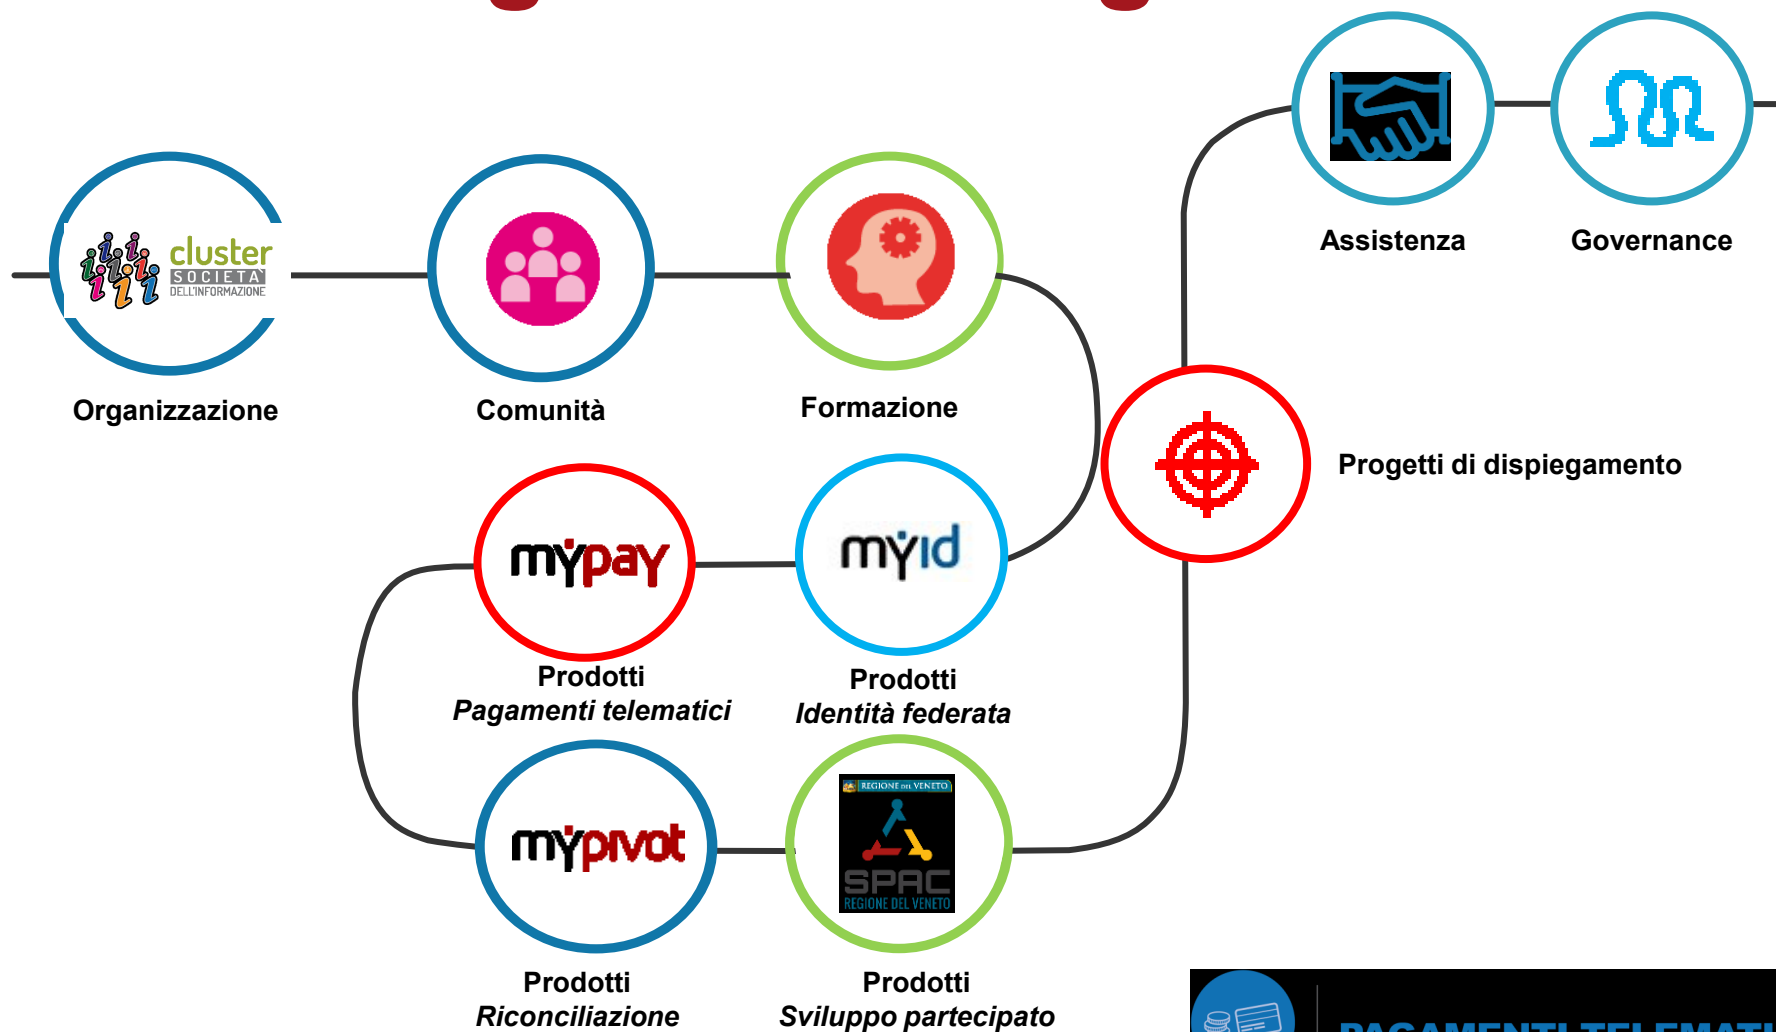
cluster SOCIETÀ DELL'INFORMAZIONE

Organizzazione

Comunità

Formazione

Assistenza

Governance

Progetti di dispiegamento

mypay

Prodotti
*Pagamenti telematici*

myid

Prodotti
*Identità federata*

mypivot

Prodotti
*Riconciliazione*

REGIONE DEL VENETO
SPAC
REGIONE DEL VENETO

Prodotti
*Sviluppo partecipato*

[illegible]